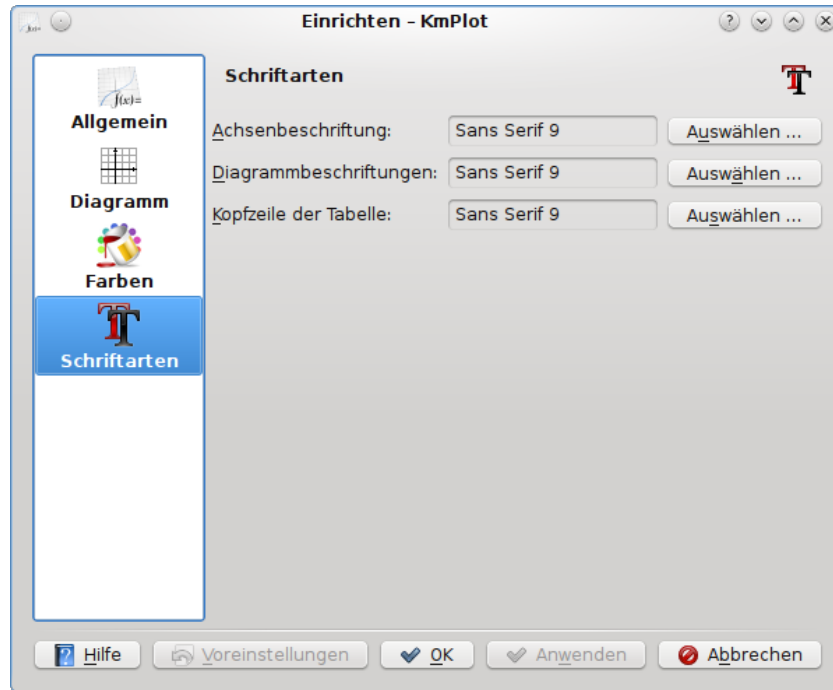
Einrichten – KmPlot

f(x)=
Allgemein
Diagramm
Farben
Schriftarten

Schriftarten

Achsenbeschriftung: Sans Serif 9 Auswählen ...
Diagrammbeschriftungen: Sans Serif 9 Auswählen ...
Kopfzeile der Tabelle: Sans Serif 9 Auswählen ...

Hilfe Voreinstellungen OK Anwenden Abbrechen